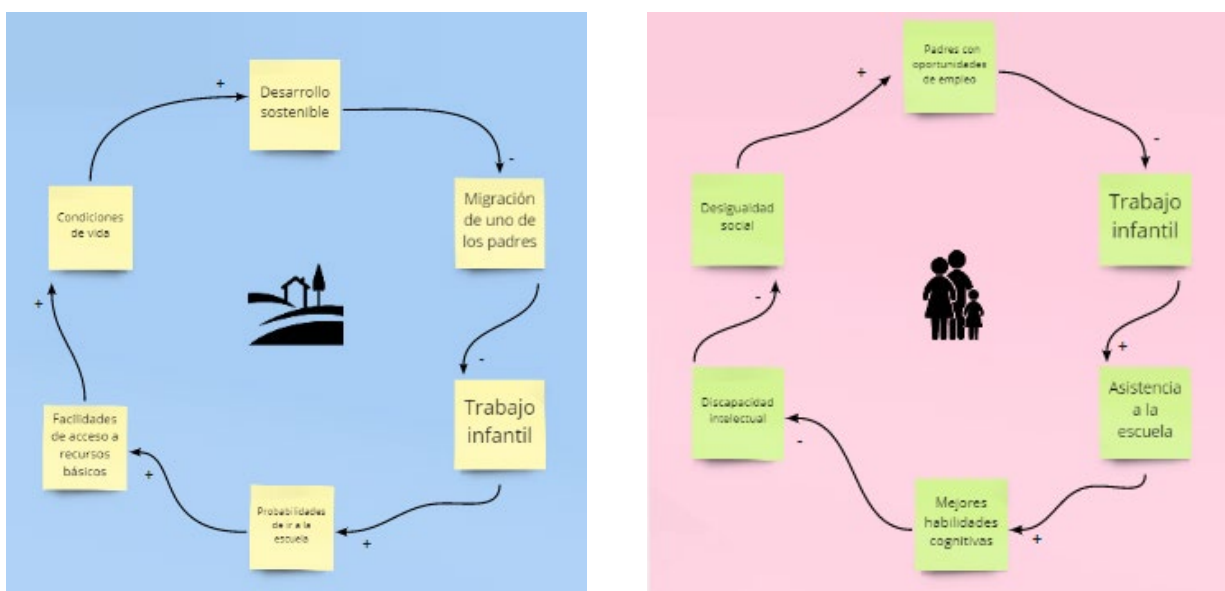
Desarrollo sostenible

-

Migración de uno de los padres

-

Trabajo infantil

+

Probabilidades de ir a la escuela

+

Facilidades de acceso a recursos básicos

+

Condiciones de vida

+

Padres con oportunidades de empleo

-

Trabajo infantil

+

Asistencia a la escuela

+

Mejores habilidades cognitivas

-

Discapacidad intelectual

-

Desigualdad social

+